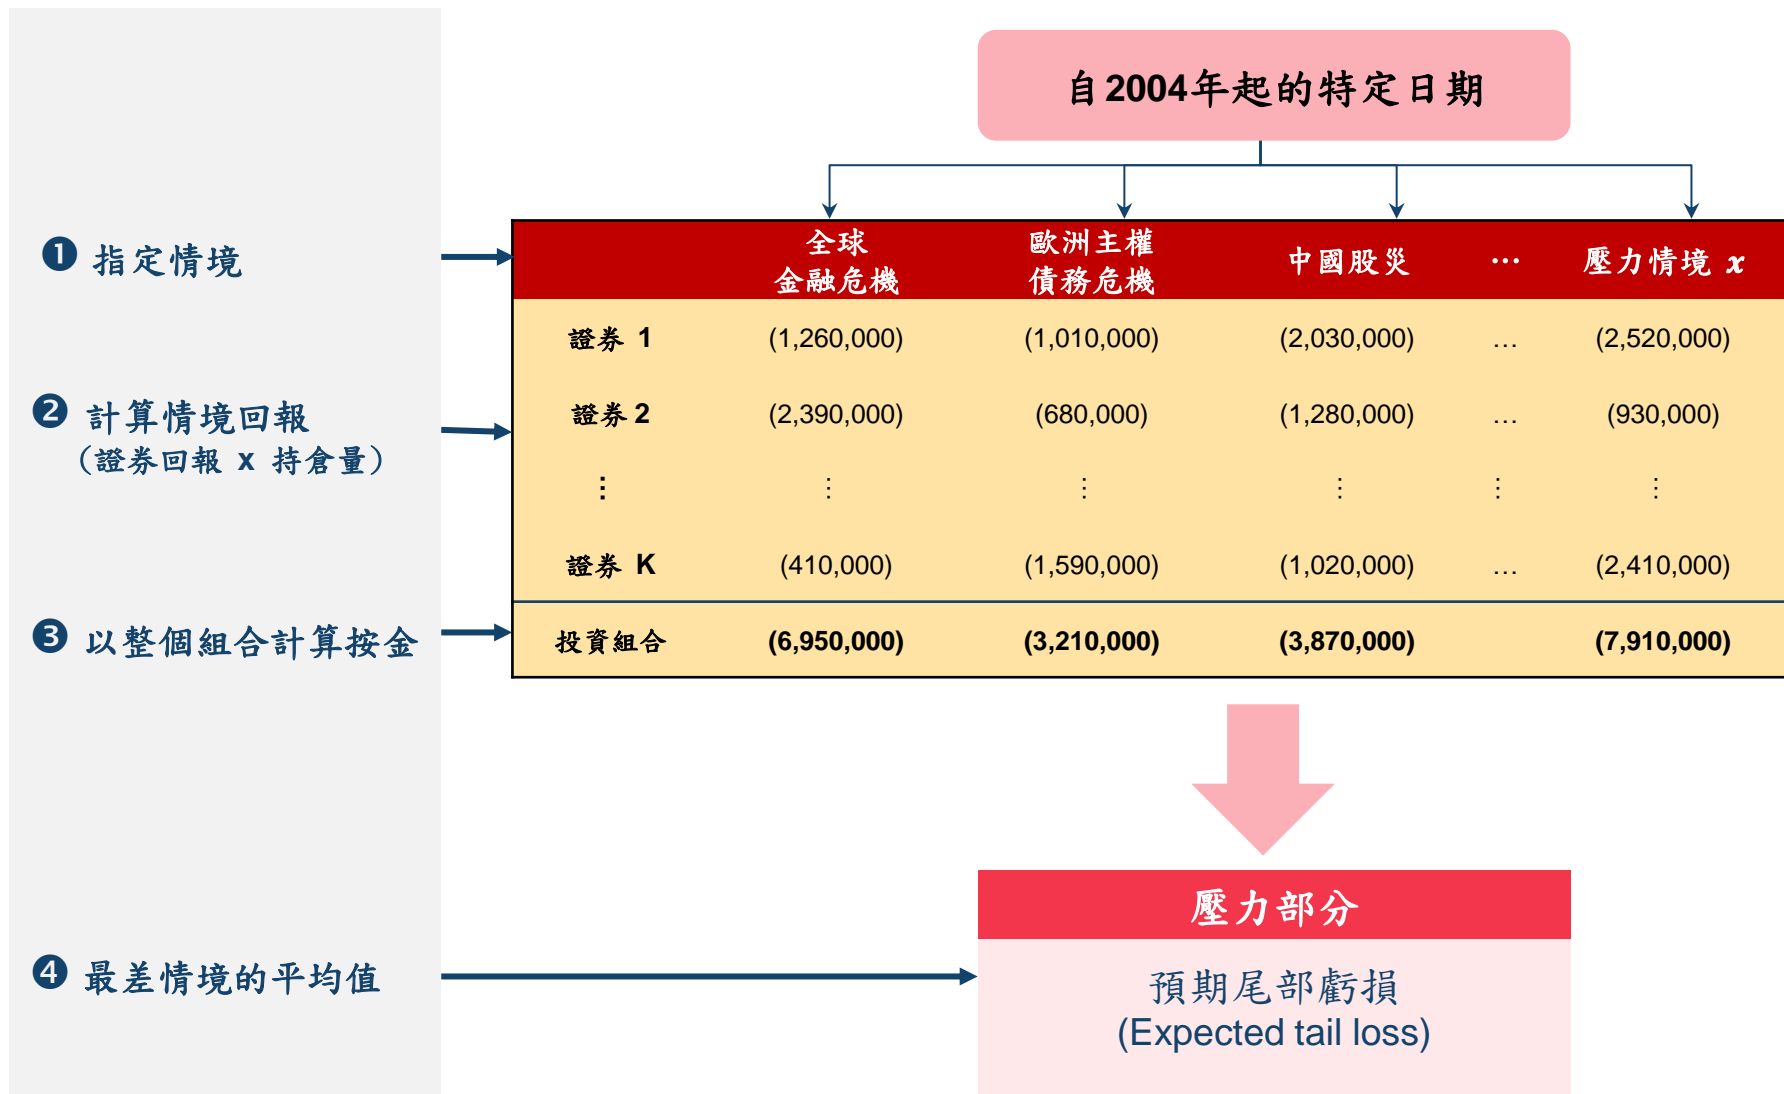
❶ 指定情境

❷ 計算情境回報
（證券回報 x 持倉量）

❸ 以整個組合計算按金

❹ 最差情境的平均值

自2004年起的特定日期

| | 全球金融危機 | 歐洲主權債務危機 | 中國股災 | … | 壓力情境 $x$ |
|---|---|---|---|---|---|
| 證券 1 | (1,260,000) | (1,010,000) | (2,030,000) | … | (2,520,000) |
| 證券 2 | (2,390,000) | (680,000) | (1,280,000) | … | (930,000) |
| ⋮ | ⋮ | ⋮ | ⋮ | ⋮ | ⋮ |
| 證券 K | (410,000) | (1,590,000) | (1,020,000) | … | (2,410,000) |
| 投資組合 | (6,950,000) | (3,210,000) | (3,870,000) | | (7,910,000) |

壓力部分

預期尾部虧損
(Expected tail loss)